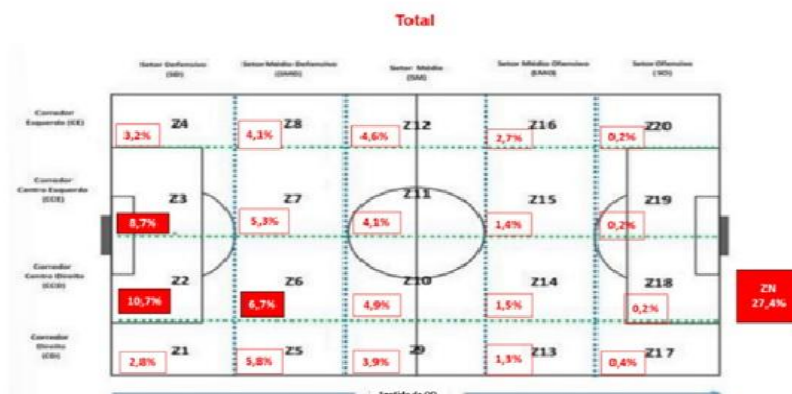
Total

Setor Defensivo (SD)

Setor Médio Defensivo (SMD)

Setor Médio (SM)

Setor Médio Ofensivo (SMO)

Setor Ofensivo (SO)

Corredor Esquerdo (CE)

Corredor Centro Esquerdo (CCE)

Corredor Centro Direito (CCD)

Corredor Direito (CD)

| | | | | | |
|---|---|---|---|---|---|
| CE | Z4 3,2% | Z8 4,3% | Z12 4,6% | Z16 2,7% | Z20 0,2% |
| CCE | Z3 8,7% | Z7 5,3% | Z11 4,1% | Z15 1,4% | Z19 0,2% |
| CCD | Z2 10,7% | Z6 6,7% | Z10 4,9% | Z14 1,5% | Z18 0,2% |
| CD | Z1 2,8% | Z5 5,8% | Z9 3,9% | Z13 1,3% | Z17 0,4% |

ZN 27,4%

Sentido do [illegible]